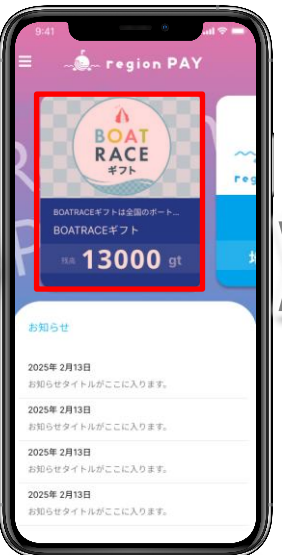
9:41

region PAY

BOAT RACE ギフト

BOATRACEギフトは全国のボート...

BOATRACEギフト

残高 13000 gt

regi

お知らせ

2025年 2月13日
お知らせタイトルがここに入ります。

2025年 2月13日
お知らせタイトルがここに入ります。

2025年 2月13日
お知らせタイトルがここに入ります。

2025年 2月13日
お知らせタイトルがここに入ります。